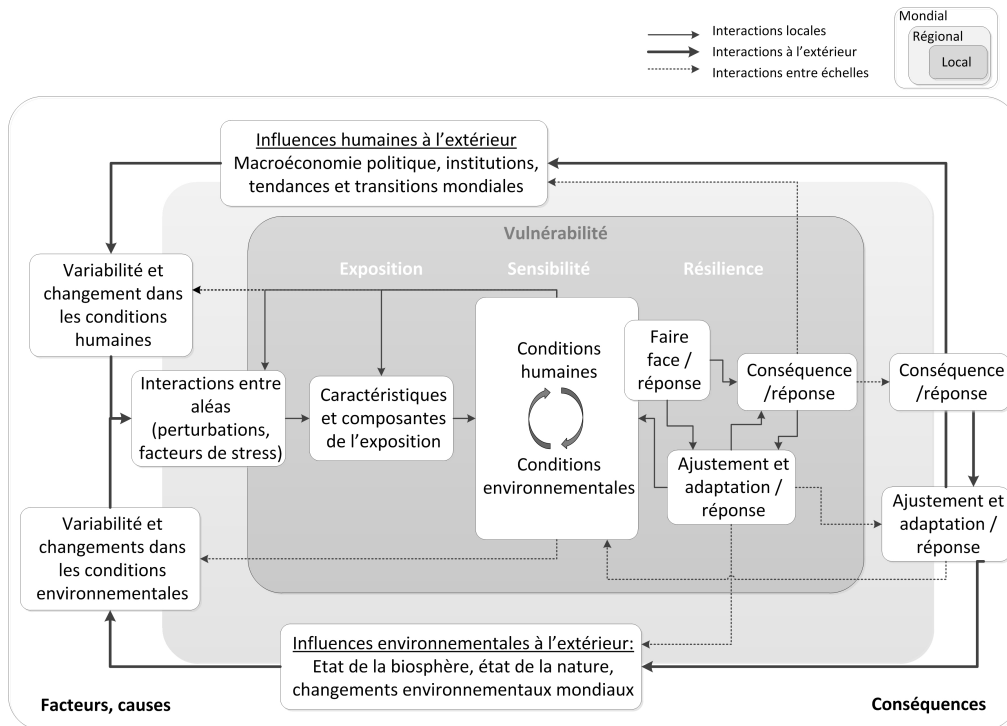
Interactions locales
Interactions à l'extérieur
Interactions entre échelles

Mondial
Régional
Local

Influences humaines à l'extérieur
Macroéconomie politique, institutions, tendances et transitions mondiales

Vulnérabilité
Exposition
Sensibilité
Résilience

Variabilité et changement dans les conditions humaines

Interactions entre aléas (perturbations, facteurs de stress)

Caractéristiques et composantes de l'exposition

Conditions humaines

Conditions environnementales

Faire face / réponse

Conséquence /réponse

Ajustement et adaptation / réponse

Conséquence /réponse

Ajustement et adaptation / réponse

Variabilité et changements dans les conditions environnementales

Influences environnementales à l'extérieur:
Etat de la biosphère, état de la nature, changements environnementaux mondiaux

Facteurs, causes

Conséquences